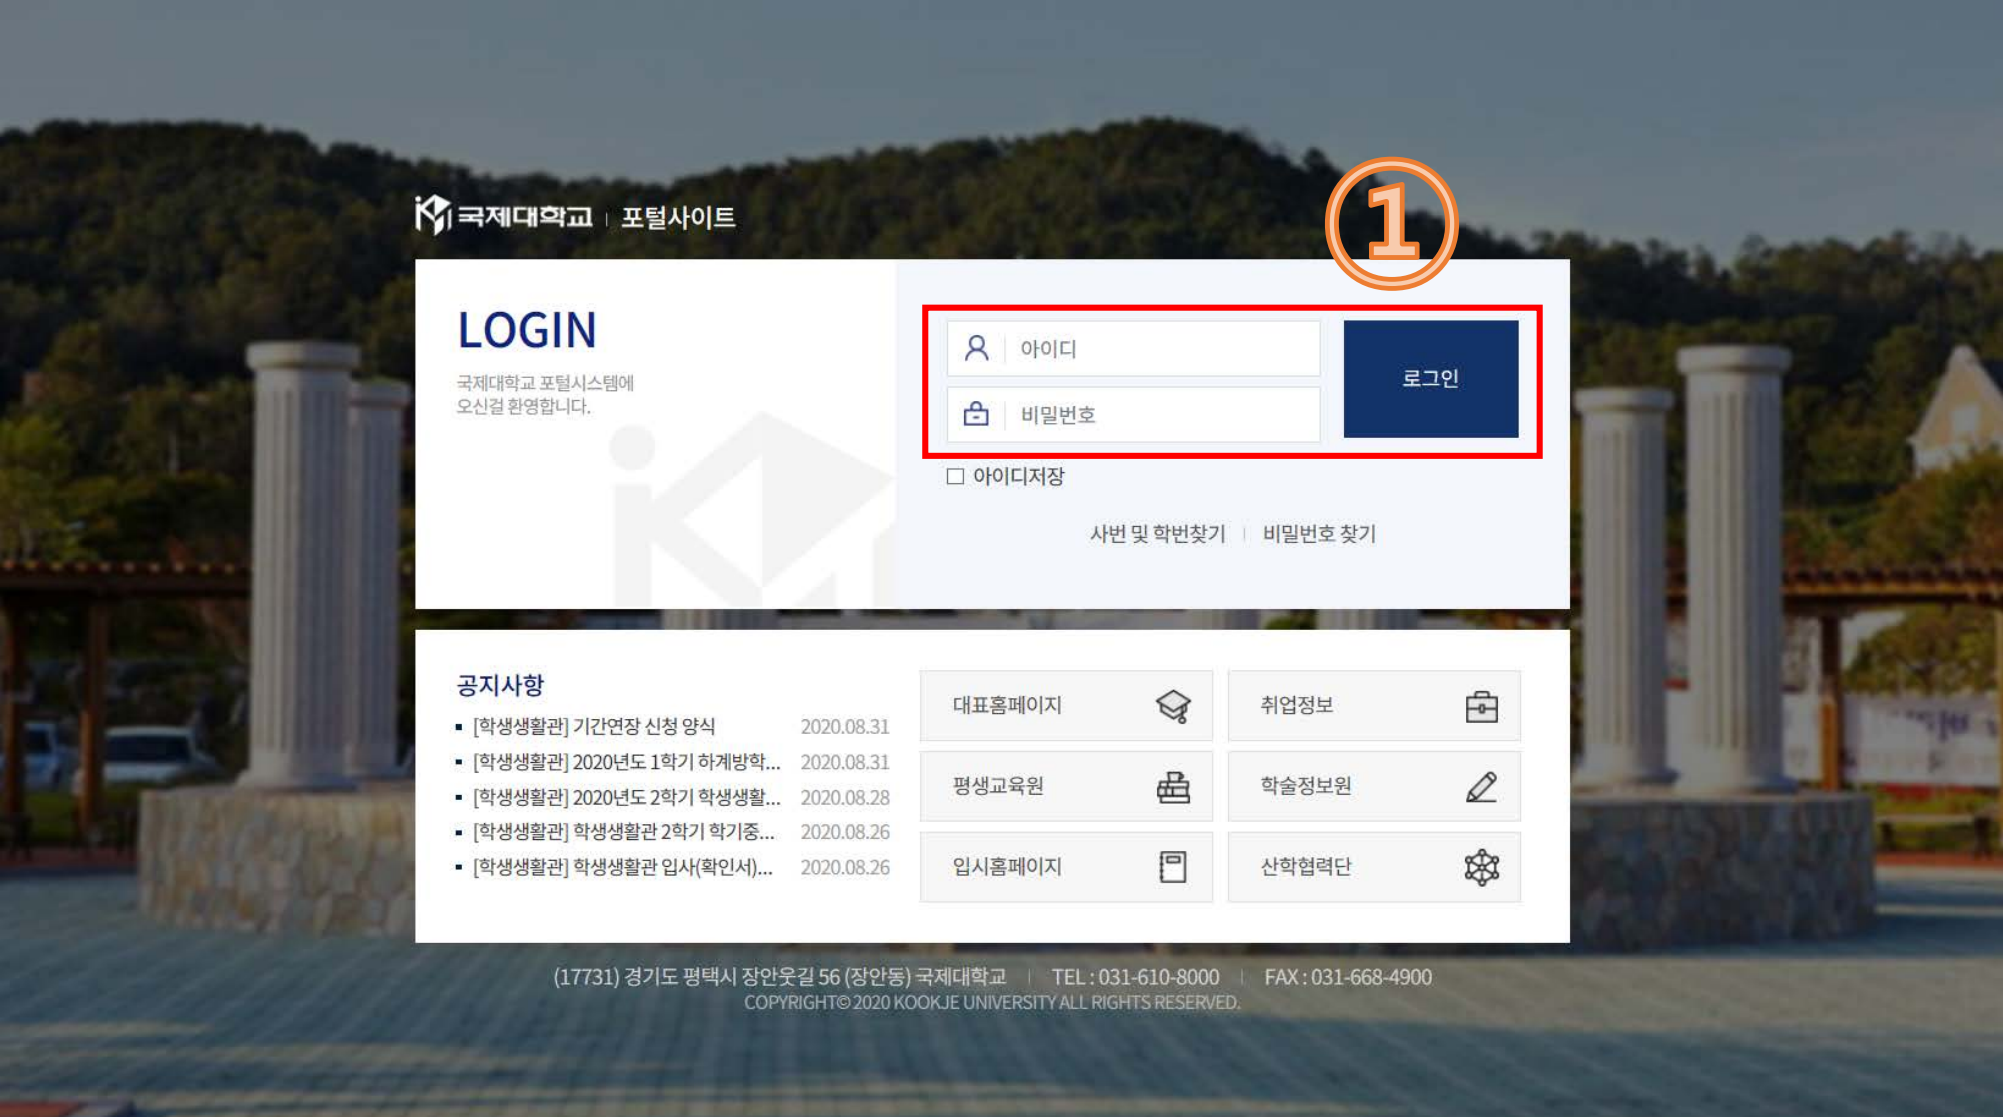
국제대학교 | 포털사이트

①

LOGIN

국제대학교 포털시스템에
오신걸 환영합니다.

아이디

비밀번호

로그인

아이디저장

사번 및 학번찾기 | 비밀번호 찾기

공지사항

- [학생생활관] 기간연장 신청 양식 2020.08.31
- [학생생활관] 2020년도 1학기 하계방학... 2020.08.31
- [학생생활관] 2020년도 2학기 학생생활... 2020.08.28
- [학생생활관] 학생생활관 2학기 학기중... 2020.08.26
- [학생생활관] 학생생활관 입사(확인서)... 2020.08.26

대표홈페이지
취업정보
평생교육원
학술정보원
입시홈페이지
산학협력단

(17731) 경기도 평택시 장안웃길 56 (장안동) 국제대학교 | TEL : 031-610-8000 | FAX : 031-668-4900
COPYRIGHT© 2020 KOOKJE UNIVERSITY ALL RIGHTS RESERVED.